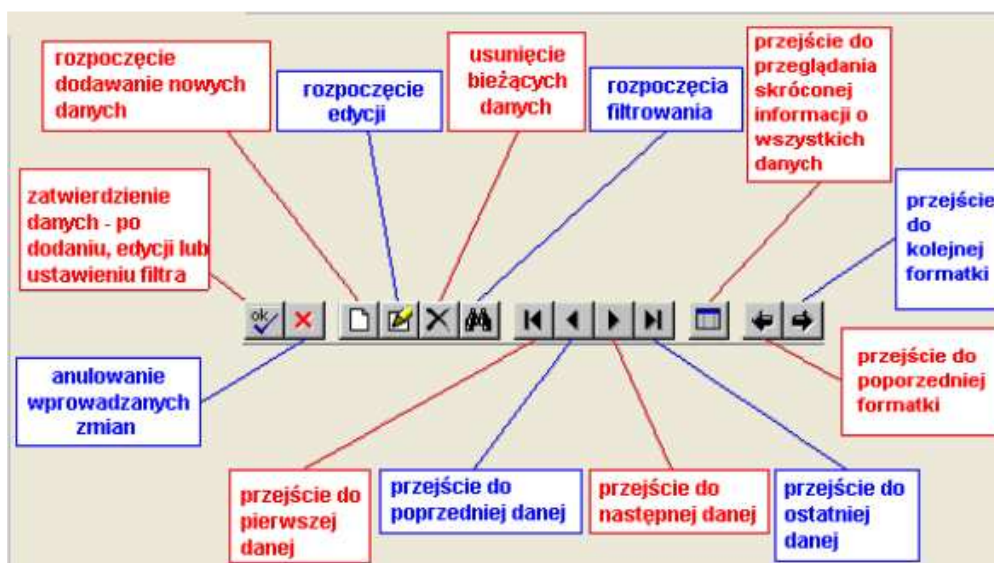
rozpoczęcie dodawanie nowych danych

rozpoczęcie edycji

usunięcie bieżących danych

rozpoczęcia filtrowania

przejście do przeglądania skróconej informacji o wszystkich danych

zatwierdzienie danych - po dodaniu, edycji lub ustawieniu filtra

przejście do kolejnej formatki

ok

anulowanie wprowadzanych zmian

przejście do poporzedniej formatki

przejście do pierwszej danej

przejście do poprzedniej danej

przejście do następnej danej

przejście do ostatniej danej